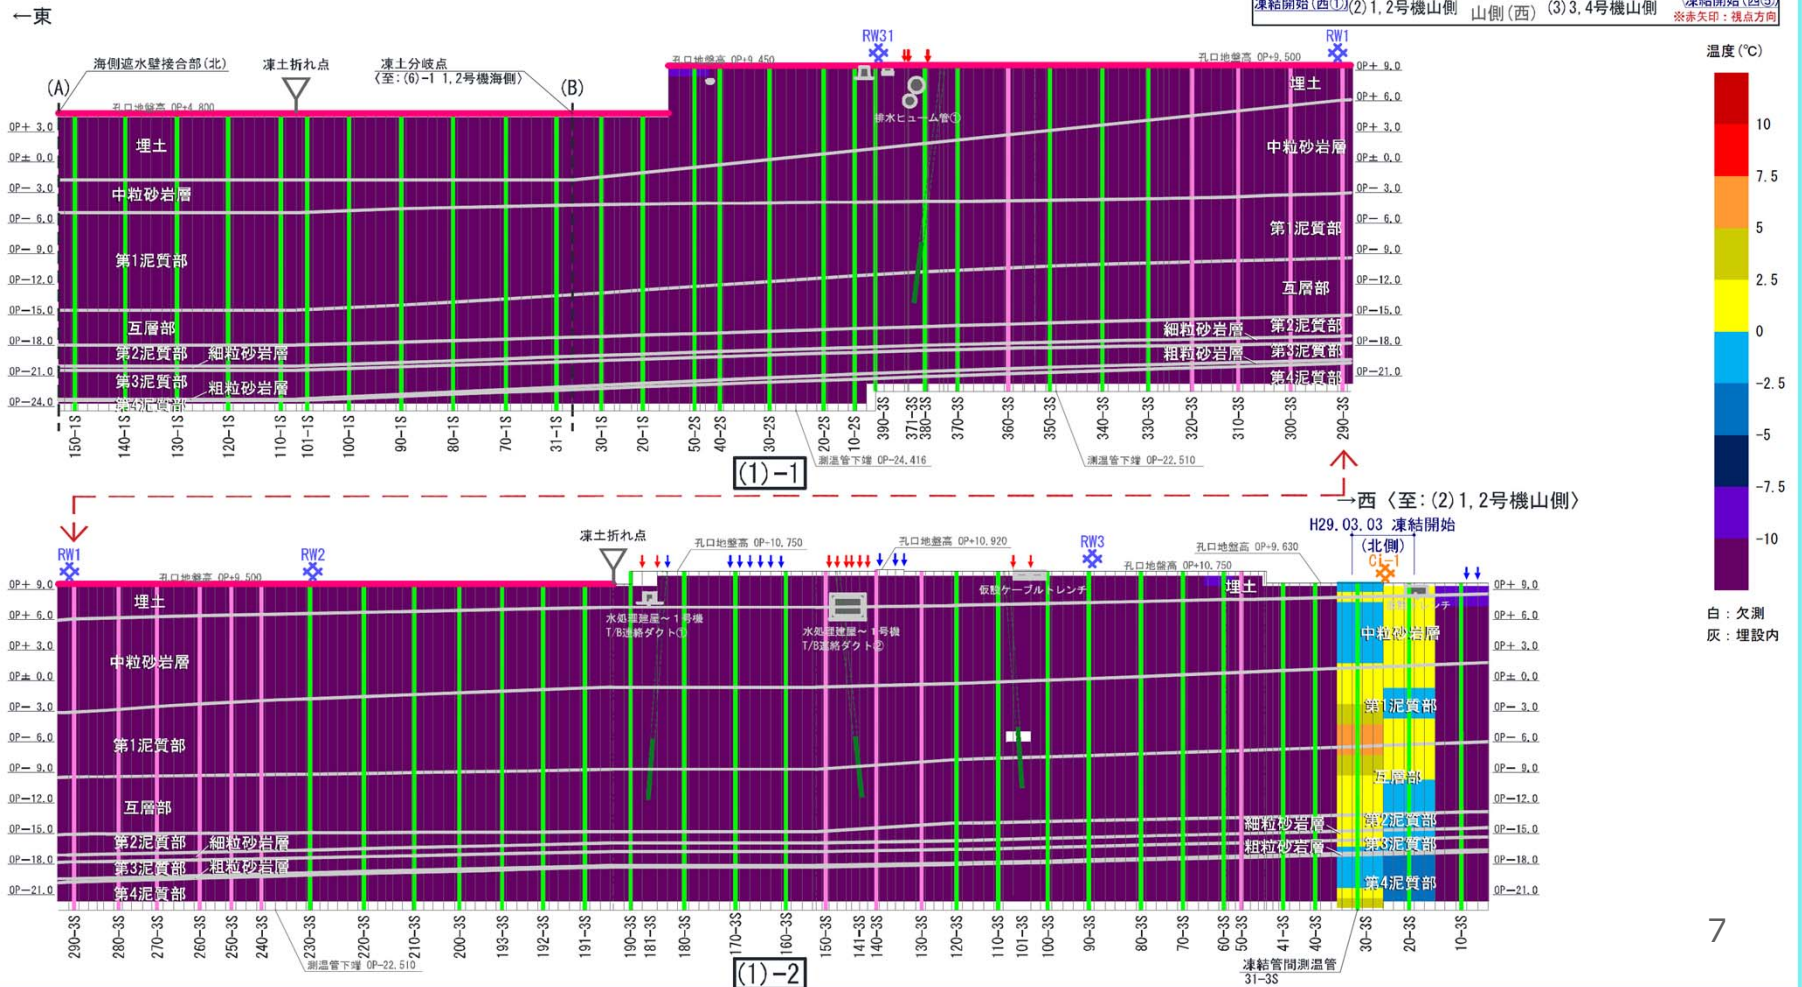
←東

凍結開始(西①)(2)1,2号機山側　山側(西)　(3)3,4号機山側　凍結開始(西③)
※赤矢印：視点方向

温度(℃)
10
7.5
5
2.5
0
-2.5
-5
-7.5
-10
白：欠測
灰：埋設内

海側遮水壁接合部(北)
凍土折れ点
凍土分岐点
〈至:(6)-1 1,2号機海側〉
(A)
(B)
孔口地盤高 OP+4.800
孔口地盤高 OP+9.450
RW31
孔口地盤高 OP+9.500
RW1
排水ヒューム管①

OP+ 3.0
OP± 0.0
OP− 3.0
OP− 6.0
OP− 9.0
OP−12.0
OP−15.0
OP−18.0
OP−21.0
OP−24.0

OP+ 9.0
OP+ 6.0
OP+ 3.0
OP± 0.0
OP− 3.0
OP− 6.0
OP− 9.0
OP−12.0
OP−15.0
OP−18.0
OP−21.0

埋土
中粒砂岩層
第1泥質部
互層部
第2泥質部
細粒砂岩層
第3泥質部
粗粒砂岩層
第4泥質部

埋土
中粒砂岩層
第1泥質部
互層部
細粒砂岩層
第2泥質部
粗粒砂岩層
第3泥質部
第4泥質部

150-1S 140-1S 130-1S 120-1S 110-1S 101-1S 100-1S 90-1S 80-1S 70-1S 31-1S 30-1S 20-1S 50-2S 40-2S 30-2S 20-2S 10-2S 390-3S 371-3S 380-3S 370-3S 360-3S 350-3S 340-3S 330-3S 320-3S 310-3S 300-3S 290-3S

測温管下端 OP-24.416
(1)-1
測温管下端 OP-22.510

→西〈至:(2)1,2号機山側〉
H29.03.03 凍結開始
(北側)
C1-1

RW1
RW2
孔口地盤高 OP+9.500
凍土折れ点
孔口地盤高 OP+10.750
孔口地盤高 OP+10.920
RW3
孔口地盤高 OP+9.630
孔口地盤高 OP+10.750
仮設ケーブルトレンチ
水処理建屋～1号機T/B連絡ダクト①
水処理建屋～1号機T/B連絡ダクト②
トレンチ

OP+ 9.0
OP+ 6.0
OP+ 3.0
OP± 0.0
OP− 3.0
OP− 6.0
OP− 9.0
OP−12.0
OP−15.0
OP−18.0
OP−21.0

埋土
中粒砂岩層
第1泥質部
互層部
第2泥質部
細粒砂岩層
第3泥質部
粗粒砂岩層
第4泥質部

埋土
中粒砂岩層
第1泥質部
互層部
細粒砂岩層
第2泥質部
粗粒砂岩層
第3泥質部
第4泥質部

290-3S 280-3S 270-3S 260-3S 250-3S 240-3S 230-3S 220-3S 210-3S 200-3S 193-3S 192-3S 191-3S 190-3S 181-3S 180-3S 170-3S 160-3S 150-3S 141-3S 140-3S 130-3S 120-3S 110-3S 101-3S 100-3S 90-3S 80-3S 70-3S 60-3S 50-3S 41-3S 40-3S 30-3S 20-3S 10-3S

測温管下端 OP-22.510
(1)-2
凍結管間測温管
31-3S

7